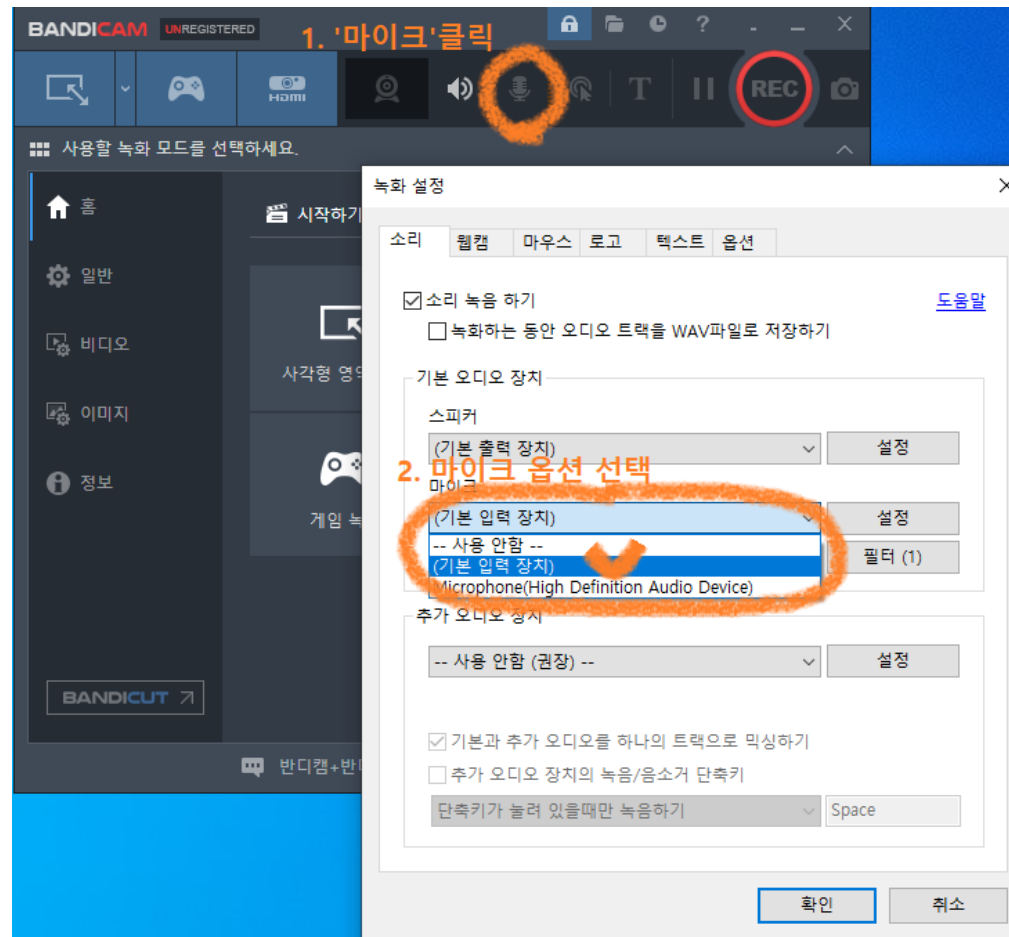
BANDICAM UNREGISTERED

1. '마이크'클릭

HDMI

REC

사용할 녹화 모드를 선택하세요.

홈

일반

비디오

이미지

정보

시작하기

사각형 영

게임 녹

BANDICUT

반디캠+반

녹화 설정

소리 | 웹캠 | 마우스 | 로고 | 텍스트 | 옵션

☑ 소리 녹음 하기

도움말

☐ 녹화하는 동안 오디오 트랙을 WAV파일로 저장하기

기본 오디오 장치

스피커

(기본 출력 장치)

설정

2. 마이크 옵션 선택

마이크

(기본 입력 장치)

설정

-- 사용 안함 --

(기본 입력 장치)

Microphone(High Definition Audio Device)

필터 (1)

추가 오디오 장치

-- 사용 안함 (권장) --

설정

☑ 기본과 추가 오디오를 하나의 트랙으로 믹싱하기

☐ 추가 오디오 장치의 녹음/음소거 단축키

단축키가 눌려 있을때만 녹음하기

Space

확인

취소